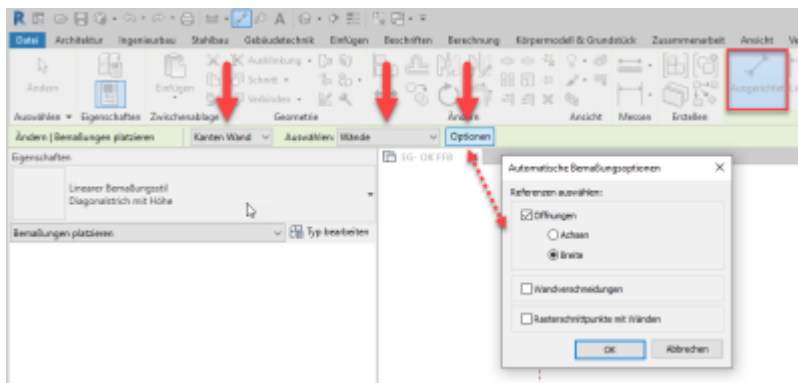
Datei Architektur Ingenieurbau Stahlbau Gebäudetechnik Einfügen Beschriften Berechnung Körpermodell & Grundstück Zusammenarbeit Ansicht

Ändern Einfügen Ausklinkung Schnitt Verbinden

Auswählen Eigenschaften Zwischenablage Geometrie Ändern Ansicht Messen Erstellen Ausgerichtet

Ändern | Bemaßungen platzieren Kanten Wand Auswählen: Wände Optionen

Eigenschaften

Linearer Bemaßungsstil Diagonalstrich mit Höhe

Bemaßungen platzieren Typ bearbeiten

EG - OK FFB

Automatische Bemaßungsoptionen

Referenzen auswählen:

Öffnungen

Achsen

Breite

Wandverschneidungen

Rasterschnittpunkte mit Wänden

OK Abbrechen